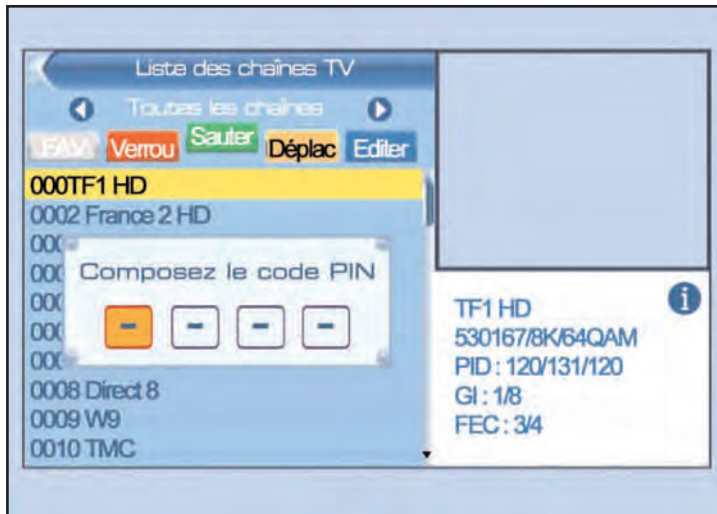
Liste des chaînes TV

Toutes les chaînes

FAV Verrou Sauter Déplac Editer

000TF1 HD
0002 France 2 HD
000
000
000
000
000
0008 Direct 8
0009 W9
0010 TMC

Composez le code PIN

– – – –

TF1 HD
530167/8K/64QAM
PID : 120/131/120
GI : 1/8
FEC : 3/4